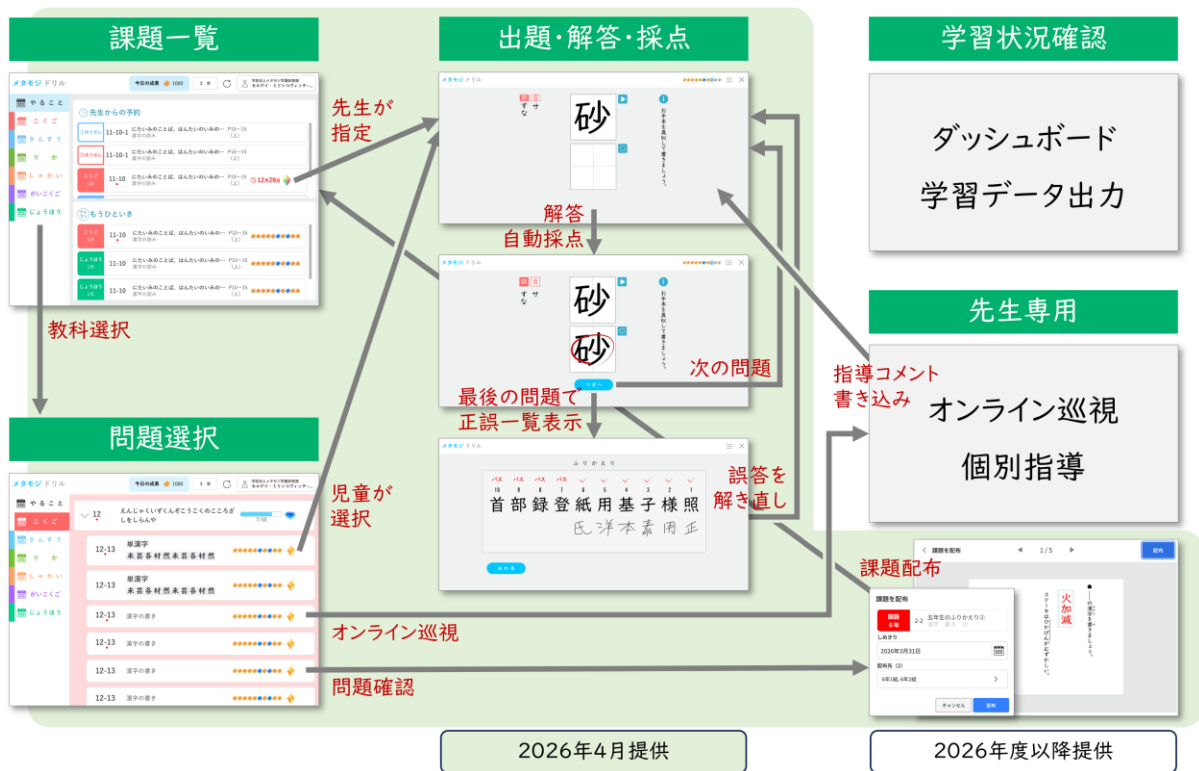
課題一覧

メタモジドリル
今日の成果 1000
やること
こくご
さんすう
りか
しゃかい
がいこくご
じょうほう
先生からの予約
11-10-1 にたいみのことば、はんたいのいみの… P10~15 漢字の読み
11-10-1 にたいみのことば、はんたいのいみの… P10~15 漢字の読み
11-10 にたいみのことば、はんたいのいみの… P10~15
12h29m
もうひといき
11-10 にたいみのことば、はんたいのいみの… P10~15
11-10 にたいみのことば、はんたいのいみの… P10~15
11-10 にたいみのことば、はんたいのいみの… P10~15

先生が指定

出題・解答・採点

砂
すな
お手本を真似して書きましょう。

解答
自動採点

砂
砂

次の問題

最後の問題で
正誤一覧表示

ふりかえり
首 部 録 登 紙 用 基 子 様 照
氏 洋 本 素 用 正

誤答を
解き直し

教科選択

問題選択

メタモジドリル
今日の成果 1000
やること
こくご
さんすう
りか
しゃかい
がいこくご
じょうほう
12 えんじゃくいずくんぞこうこくのこころざしをしらんや
12-13 単漢字 末芸各材然末芸各材然
12-13 単漢字 末芸各材然末芸各材然
12-13 漢字の書き
12-13 漢字の書き
12-13 漢字の書き
12-13 漢字の書き
12-13 漢字の書き

児童が
選択

オンライン巡視

問題確認

学習状況確認

ダッシュボード
学習データ出力

先生専用

オンライン巡視
個別指導

指導コメント
書き込み

課題配布

課題を配布
課題を配布
国語 6年
2-2 五年生のふりかえり②
しめきり
2026年3月31日
配布先
6年1組, 6年2組
キャンセル
配布
火加減

2026年4月提供

2026年度以降提供